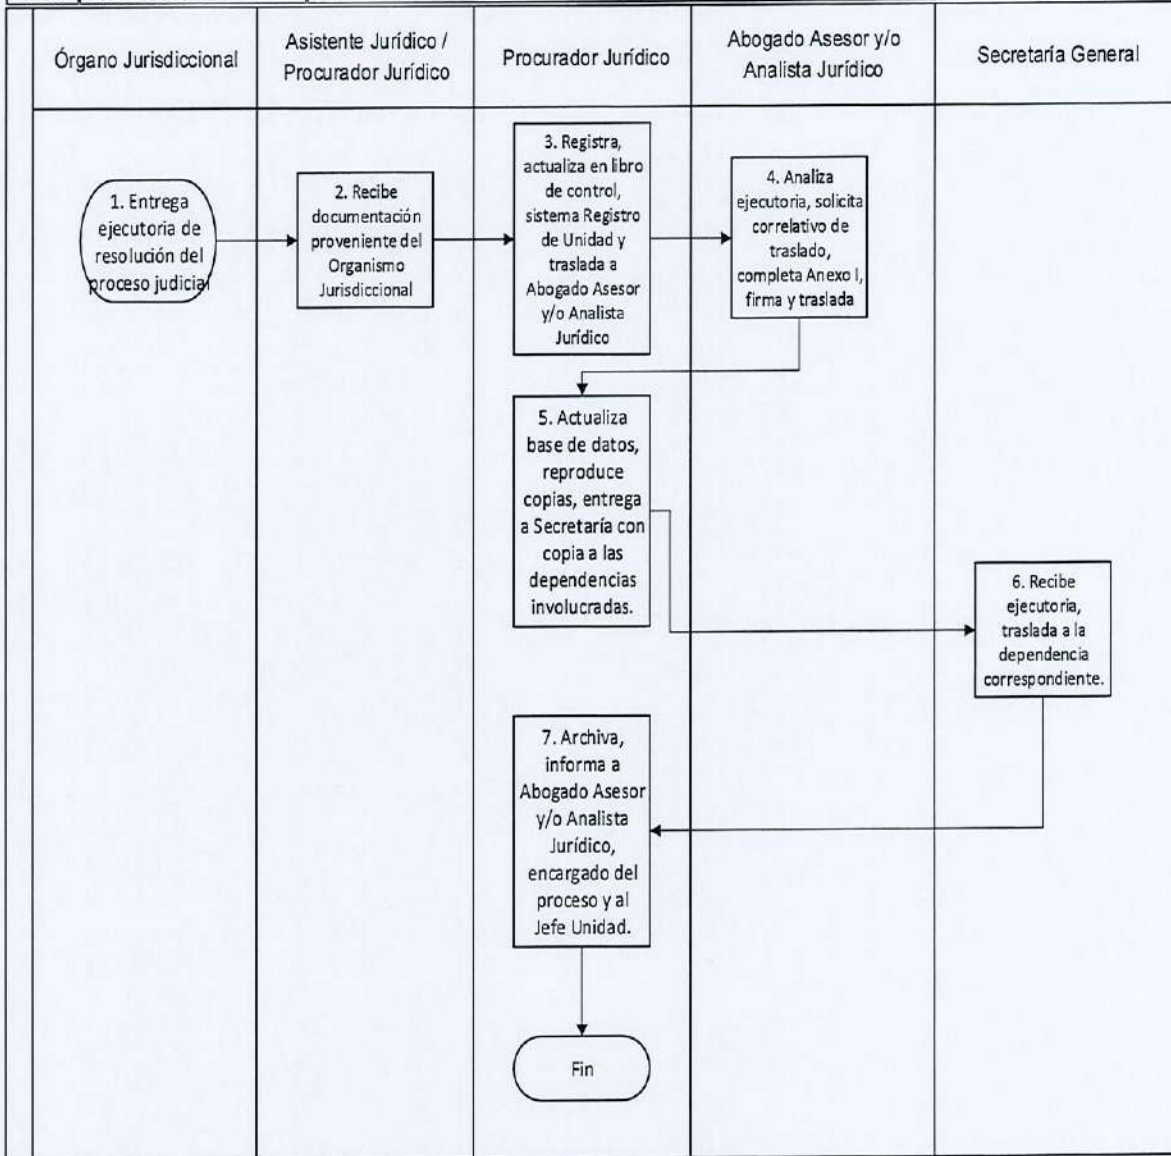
Órgano Jurisdiccional

Asistente Jurídico / Procurador Jurídico

Procurador Jurídico

Abogado Asesor y/o Analista Jurídico

Secretaría General

1. Entrega ejecutoria de resolución del proceso judicial

2. Recibe documentación proveniente del Organismo Jurisdiccional

3. Registra, actualiza en libro de control, sistema Registro de Unidad y traslada a Abogado Asesor y/o Analista Jurídico

4. Analiza ejecutoria, solicita correlativo de traslado, completa Anexo I, firma y traslada

5. Actualiza base de datos, reproduce copias, entrega a Secretaría con copia a las dependencias involucradas.

6. Recibe ejecutoria, traslada a la dependencia correspondiente.

7. Archiva, informa a Abogado Asesor y/o Analista Jurídico, encargado del proceso y al Jefe Unidad.

Fin